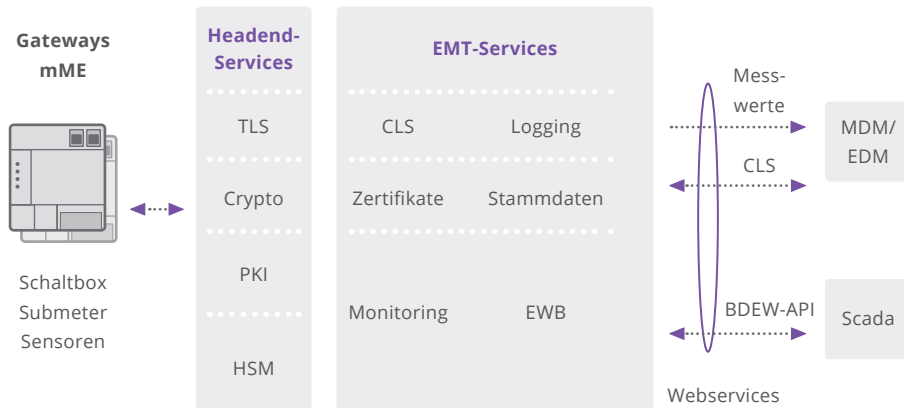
Gateways mME

Schaltbox
Submeter
Sensoren

Headend-Services

TLS

Crypto

PKI

HSM

EMT-Services

CLS

Logging

Zertifikate

Stammdaten

Monitoring

EWB

Messwerte

CLS

BDEW-API

Webservices

MDM/
EDM

Scada